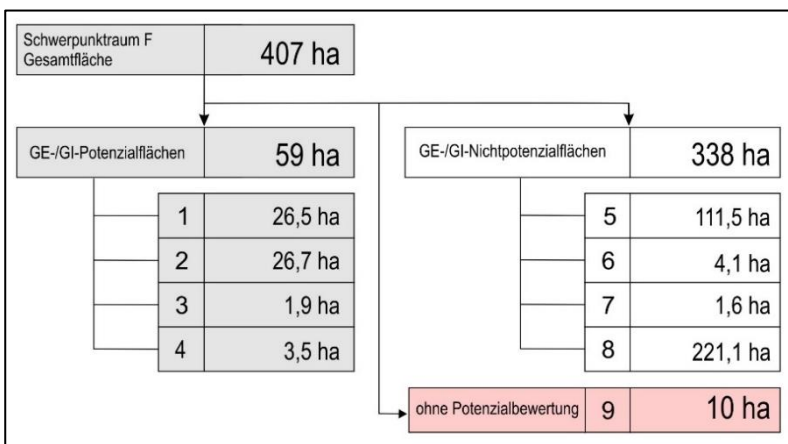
Schwerpunktraum F Gesamtfläche | 407 ha

GE-/GI-Potenzialflächen | 59 ha

| | |
|---|---|
| 1 | 26,5 ha |
| 2 | 26,7 ha |
| 3 | 1,9 ha |
| 4 | 3,5 ha |

GE-/GI-Nichtpotenzialflächen | 338 ha

| | |
|---|---|
| 5 | 111,5 ha |
| 6 | 4,1 ha |
| 7 | 1,6 ha |
| 8 | 221,1 ha |

ohne Potenzialbewertung | 9 | 10 ha